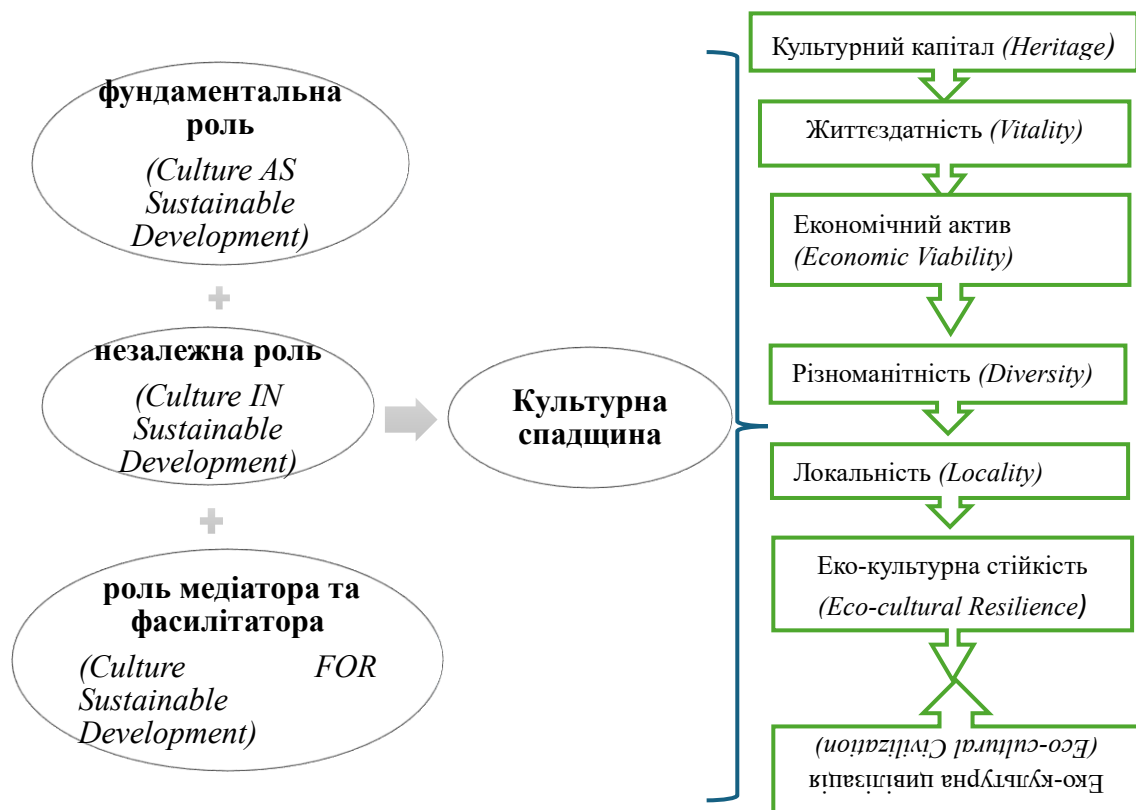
фундаментальна роль

(Culture AS Sustainable Development)

+

незалежна роль

(Culture IN Sustainable Development)

+

роль медіатора та фасилітатора

(Culture FOR Sustainable Development)

Культурна спадщина

Культурний капітал (Heritage)

Життєздатність (Vitality)

Економічний актив (Economic Viability)

Різноманітність (Diversity)

Локальність (Locality)

Еко-культурна стійкість (Eco-cultural Resilience)

Еко-культурна цивілізація (Eco-cultural Civilization)